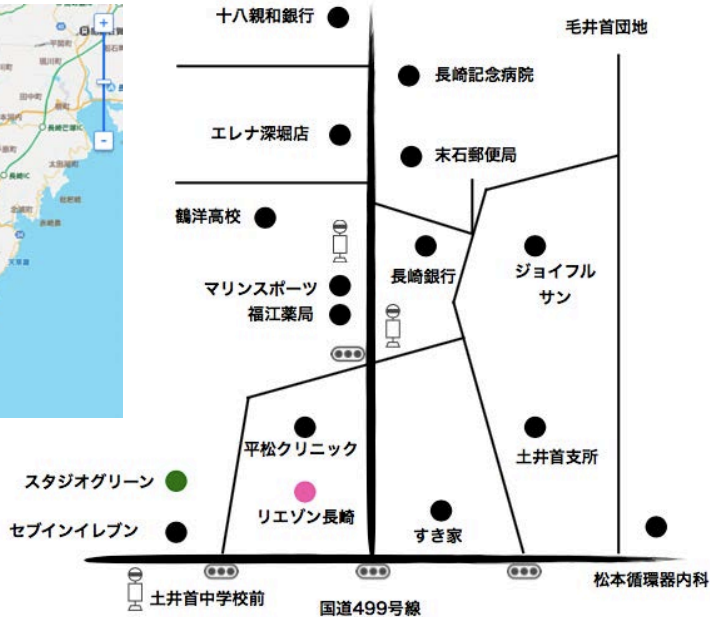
十八親和銀行
毛井首団地
長崎記念病院
エレナ深堀店
末石郵便局
鶴洋高校
長崎銀行
ジョイフルサン
マリンスポーツ
福江薬局
平松クリニック
土井首支所
スタジオグリーン
リエゾン長崎
セブンイレブン
すき家
松本循環器内科
土井首中学校前
国道499号線
+
-